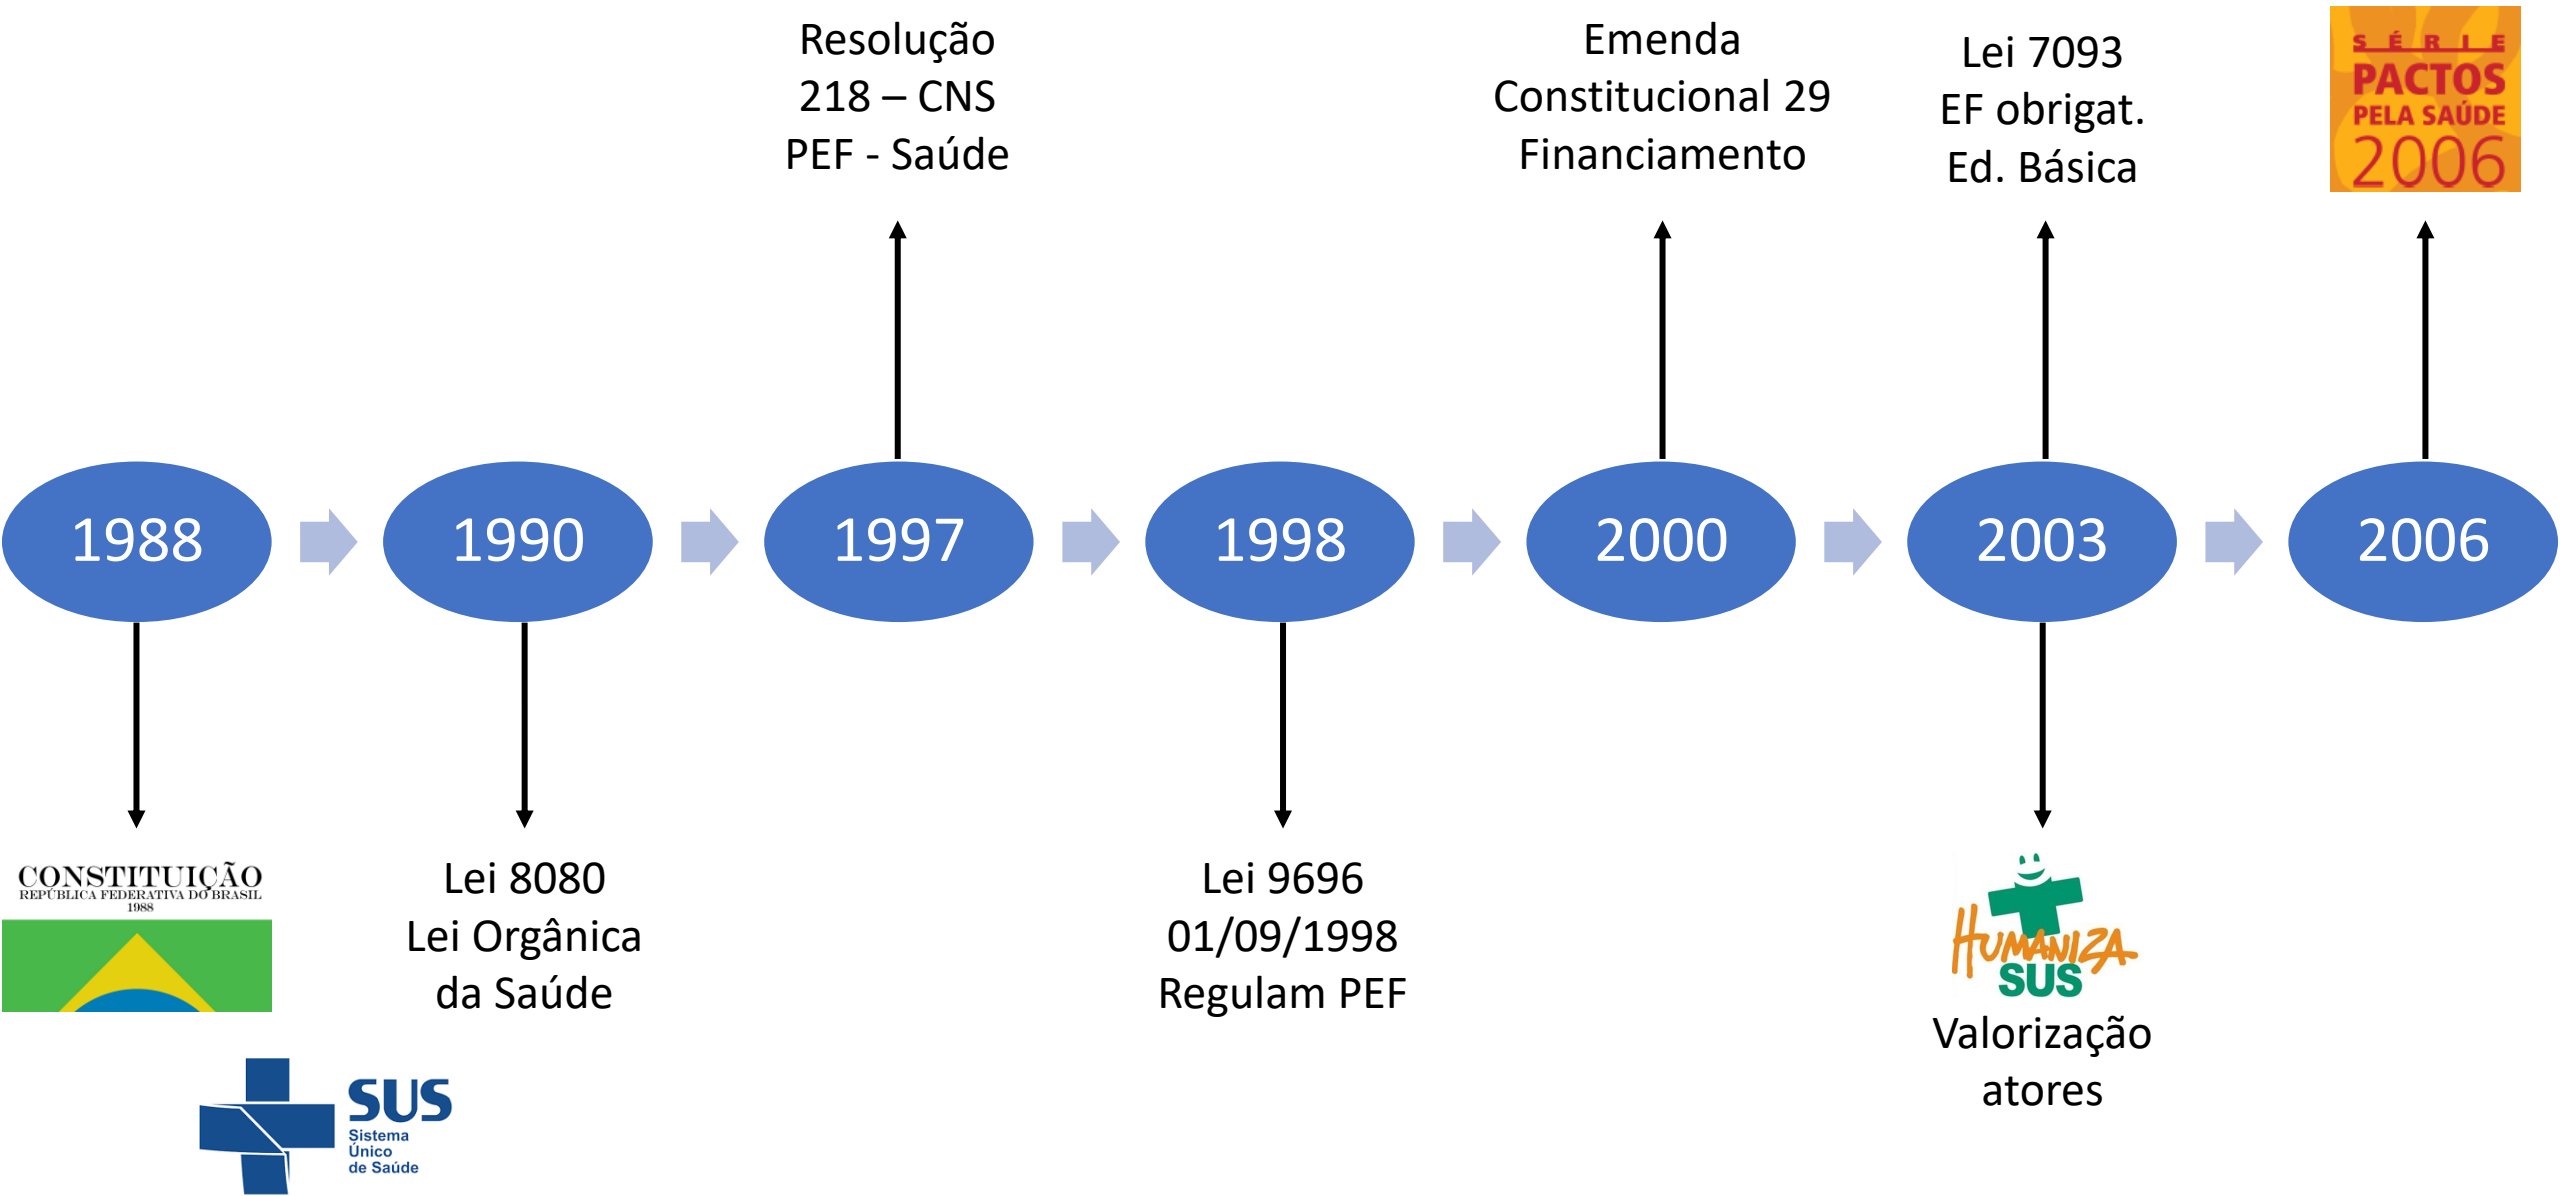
Resolução 218 – CNS PEF - Saúde

Emenda Constitucional 29 Financiamento

Lei 7093 EF obrigat. Ed. Básica

SÉRIE PACTOS PELA SAÚDE 2006

1988

1990

1997

1998

2000

2003

2006

CONSTITUIÇÃO REPÚBLICA FEDERATIVA DO BRASIL 1988

SUS Sistema Único de Saúde

Lei 8080 Lei Orgânica da Saúde

Lei 9696 01/09/1998 Regulam PEF

HUMANIZA SUS

Valorização atores